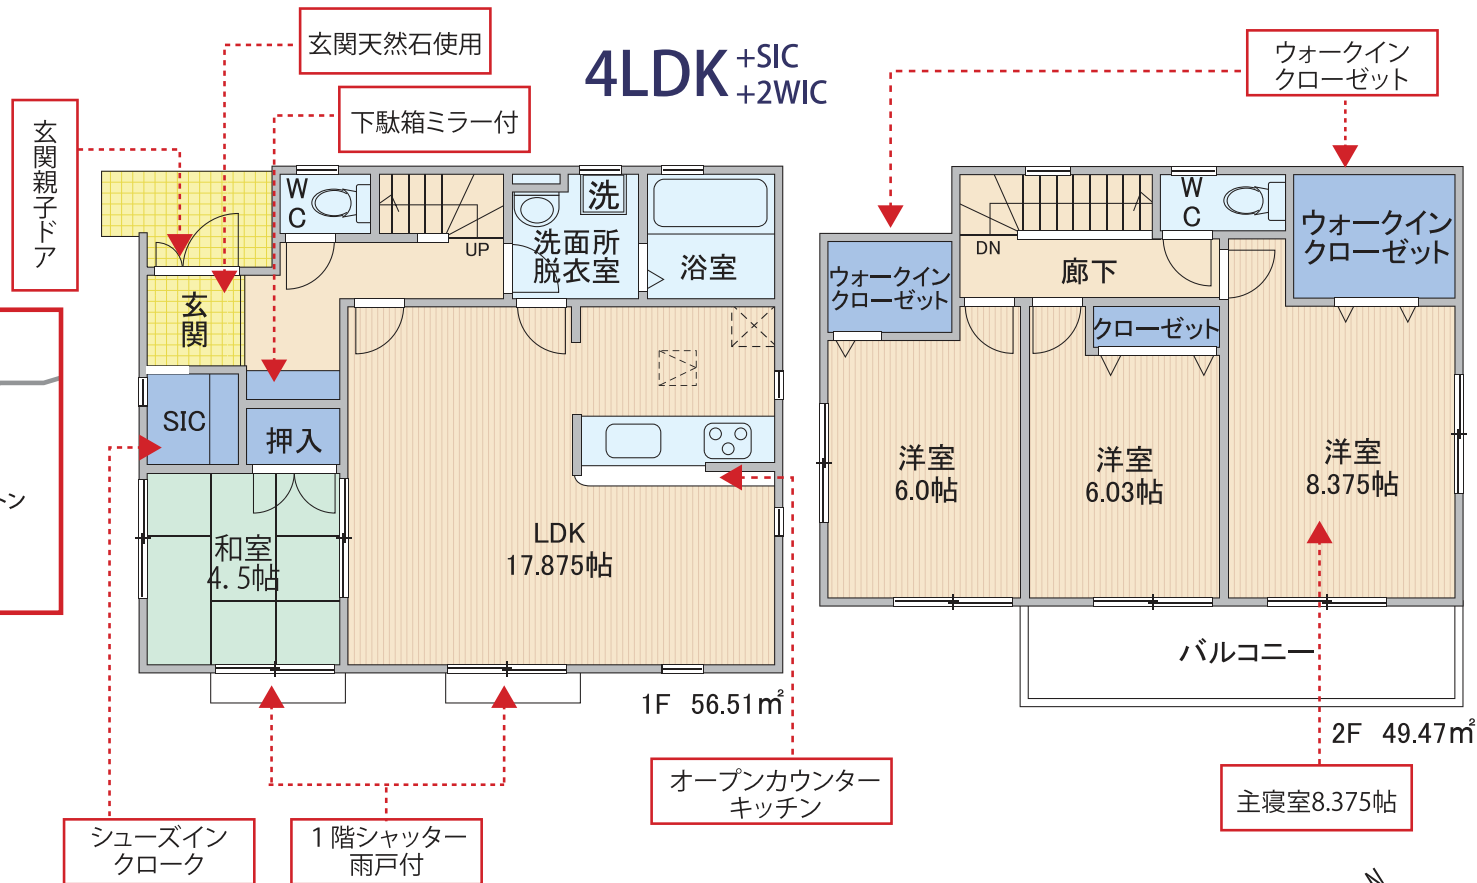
4LDK +SIC +2WIC

玄関天然石使用

下駄箱ミラー付

玄関親子ドア

ウォークイン クローゼット

WC

UP

洗

洗面所 脱衣室

浴室

玄関

SIC

押入

和室 4.5帖

LDK 17.875帖

1F 56.51㎡

WC

DN

廊下

ウォークイン クローゼット

ウォークイン クローゼット

クローゼット

洋室 6.0帖

洋室 6.03帖

洋室 8.375帖

バルコニー

2F 49.47㎡

シューズイン クローク

1階シャッター 雨戸付

オープンカウンター キッチン

主寝室8.375帖